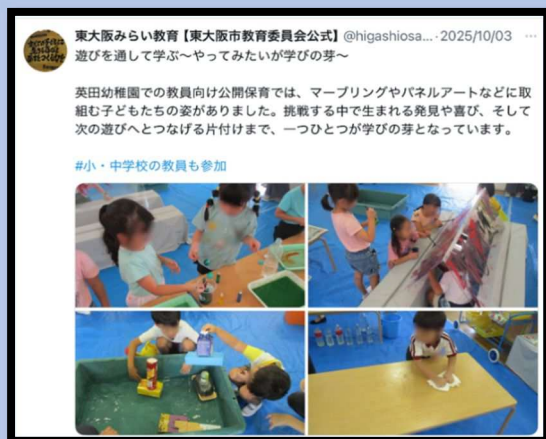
東大阪みらい教育【東大阪市教育委員会公式】 @higashiosa... · 2025/10/03
遊びを通して学ぶ～やってみたいが学びの芽～

英田幼稚園での教員向け公開保育では、マーブリングやパネルアートなどに取組む子どもたちの姿がありました。挑戦する中で生まれる発見や喜び、そして次の遊びへとつなげる片付けまで、一つひとつが学びの芽となっています。

#小・中学校の教員も参加